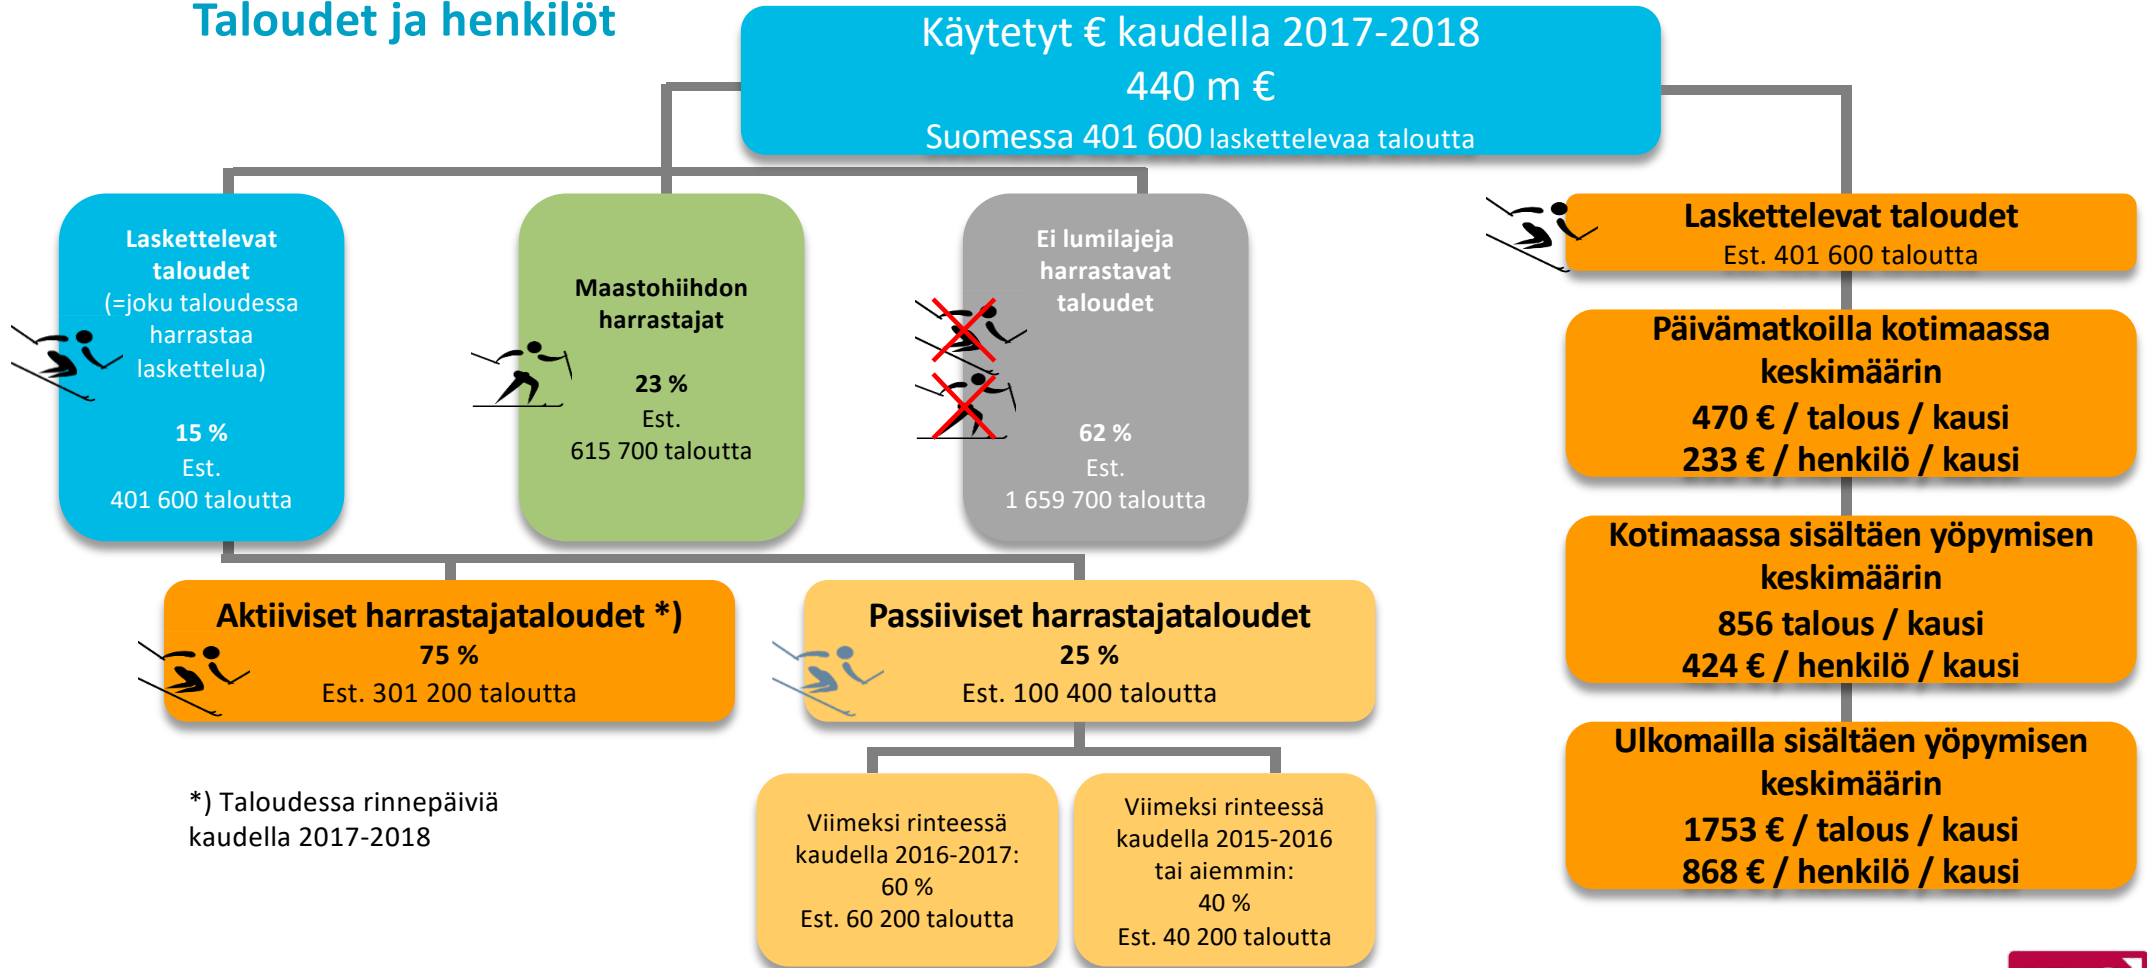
Taloudet ja henkilöt

Käytetyt € kaudella 2017-2018
440 m €
Suomessa 401 600 laskettelevaa taloutta

Laskettelevat taloudet
(=joku taloudessa harrastaa laskettelua)
15 %
Est.
401 600 taloutta

Maastohiihdon harrastajat
23 %
Est.
615 700 taloutta

Ei lumilajeja harrastavat taloudet
62 %
Est.
1 659 700 taloutta

Aktiiviset harrastajataloudet *)
75 %
Est. 301 200 taloutta

Passiiviset harrastajataloudet
25 %
Est. 100 400 taloutta

*) Taloudessa rinnepäiviä kaudella 2017-2018

Viimeksi rinteessä kaudella 2016-2017:
60 %
Est. 60 200 taloutta

Viimeksi rinteessä kaudella 2015-2016 tai aiemmin:
40 %
Est. 40 200 taloutta

Laskettelevat taloudet
Est. 401 600 taloutta

Päivämatkoilla kotimaassa keskimäärin
470 € / talous / kausi
233 € / henkilö / kausi

Kotimaassa sisältäen yöpymisen keskimäärin
856 talous / kausi
424 € / henkilö / kausi

Ulkomailla sisältäen yöpymisen keskimäärin
1753 € / talous / kausi
868 € / henkilö / kausi